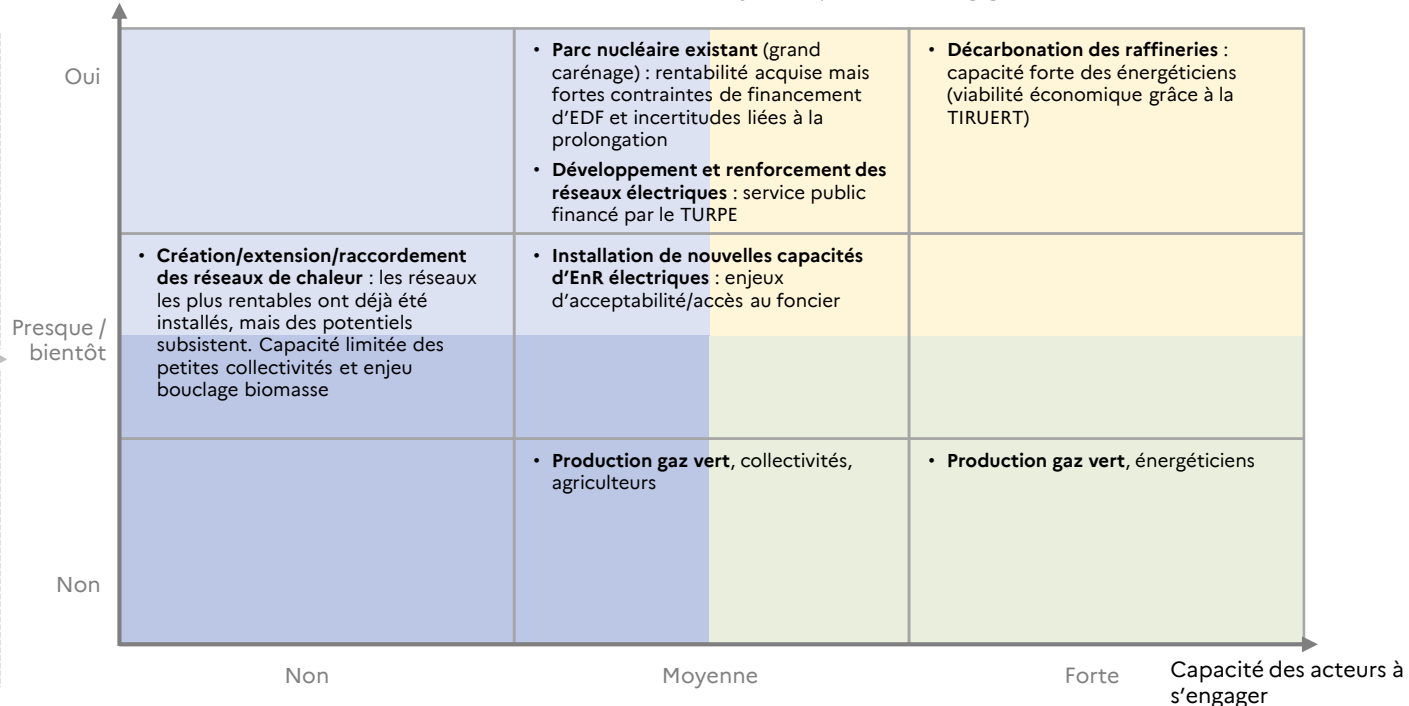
Oui

Presque / bientôt

Non

| | Non | Moyenne | Forte |
|---|---|---|---|
| Oui | | • **Parc nucléaire existant** (grand carénage) : rentabilité acquise mais fortes contraintes de financement d'EDF et incertitudes liées à la prolongation<br>• **Développement et renforcement des réseaux électriques** : service public financé par le TURPE | • **Décarbonation des raffineries** : capacité forte des énergéticiens (viabilité économique grâce à la TIRUERT) |
| Presque / bientôt | • **Création/extension/raccordement des réseaux de chaleur** : les réseaux les plus rentables ont déjà été installés, mais des potentiels subsistent. Capacité limitée des petites collectivités et enjeu bouclage biomasse | • **Installation de nouvelles capacités d'EnR électriques** : enjeux d'acceptabilité/accès au foncier | |
| Non | | • **Production gaz vert**, collectivités, agriculteurs | • **Production gaz vert**, énergéticiens |

Non

Moyenne

Forte

Capacité des acteurs à s'engager